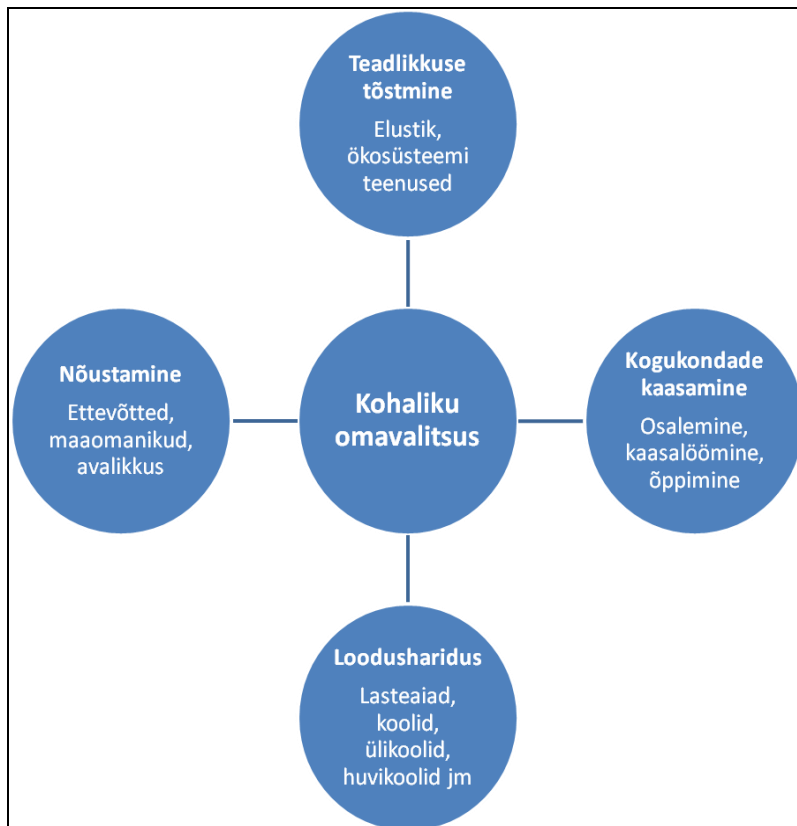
**Teadlikkuse tõstmine**
Elustik, ökosüsteemi teenused

**Nõustamine**
Ettevõtted, maaomanikud, avalikkus

**Kohaliku omavalitsus**

**Kogukondade kaasamine**
Osalemine, kaasalöömine, õppimine

**Loodusharidus**
Lasteaiad, koolid, ülikoolid, huvikoolid jm